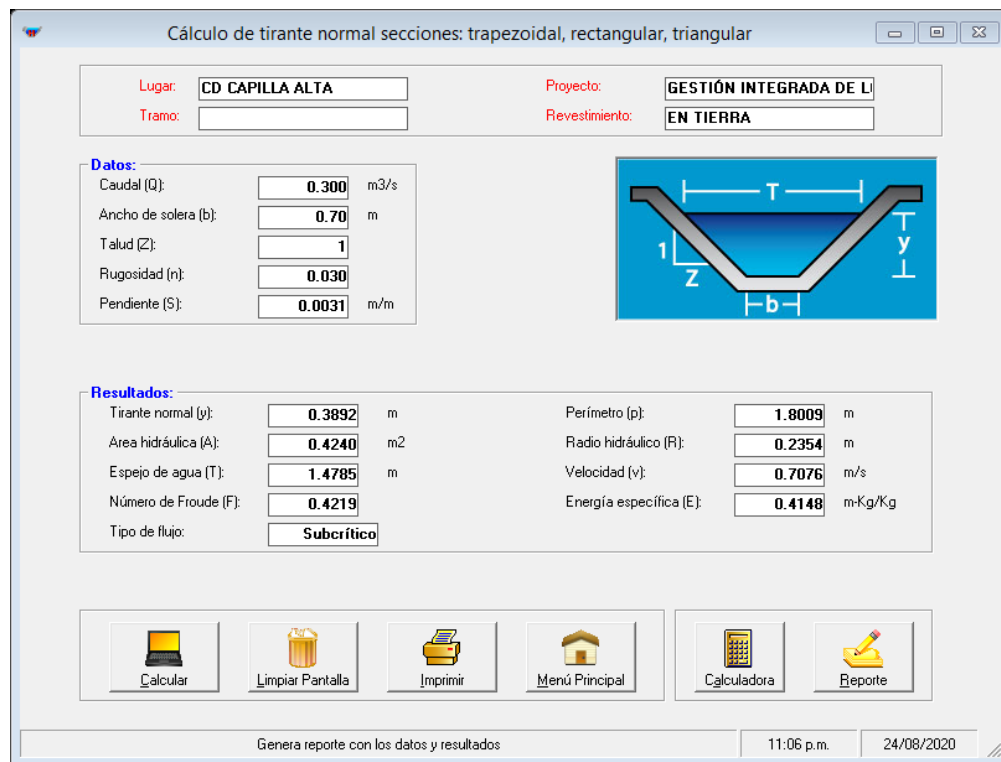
Cálculo de tirante normal secciones: trapezoidal, rectangular, triangular

Lugar: CD CAPILLA ALTA
Tramo:
Proyecto: GESTIÓN INTEGRADA DE LI
Revestimiento: EN TIERRA

Datos:
Caudal (Q): 0.300 m3/s
Ancho de solera (b): 0.70 m
Talud (Z): 1
Rugosidad (n): 0.030
Pendiente (S): 0.0031 m/m

T
1
Z
y
b

Resultados:
Tirante normal (y): 0.3892 m
Area hidráulica (A): 0.4240 m2
Espejo de agua (T): 1.4785 m
Número de Froude (F): 0.4219
Tipo de flujo: Subcrítico
Perímetro (p): 1.8009 m
Radio hidráulico (R): 0.2354 m
Velocidad (v): 0.7076 m/s
Energía específica (E): 0.4148 m-Kg/Kg

Calcular
Limpiar Pantalla
Imprimir
Menú Principal
Calculadora
Reporte

Genera reporte con los datos y resultados
11:06 p.m.
24/08/2020